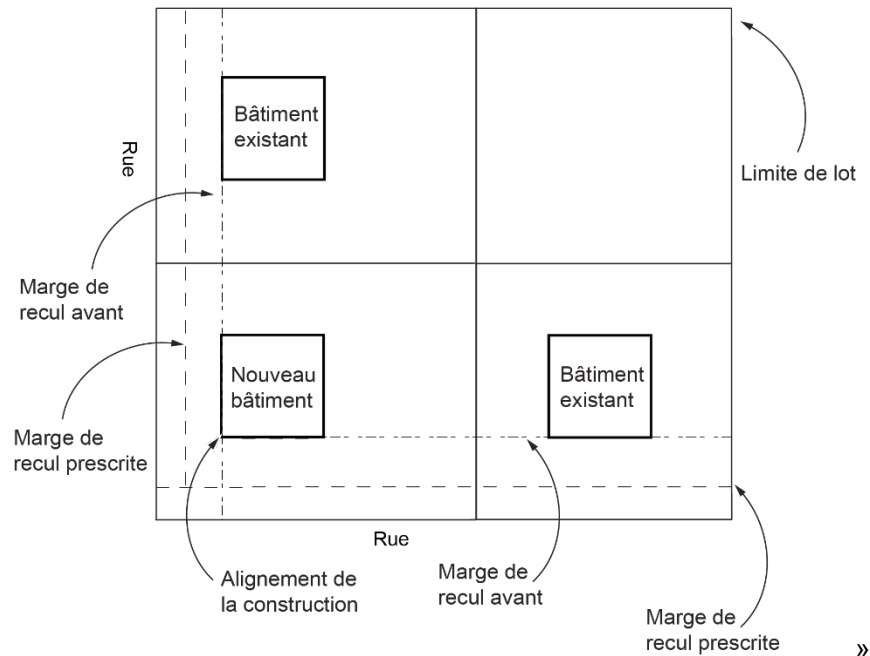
Bâtiment existant

Rue

Limite de lot

Marge de recul avant

Nouveau bâtiment

Bâtiment existant

Marge de recul prescrite

Rue

Alignement de la construction

Marge de recul avant

Marge de recul prescrite

»